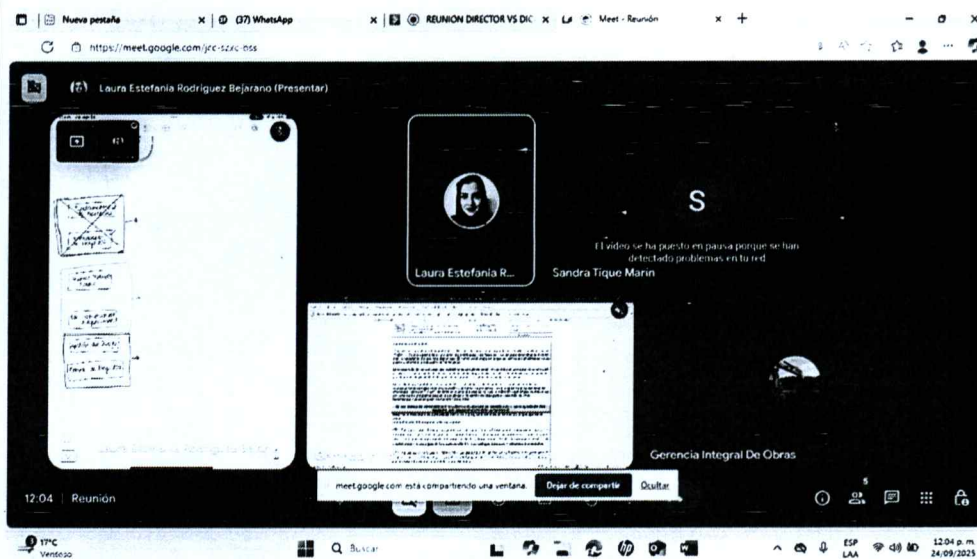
Nueva pestaña
(37) WhatsApp
REUNION DIRECTOR VS DIC
Meet - Reunión
https://meet.google.com/jcc-szxc-bss

Laura Estefanía Rodriguez Bejarano (Presentar)

Laura Estefanía R...

S

El video se ha puesto en pausa porque se han detectado problemas en tu red

Sandra Tique Marin

Gerencia Integral De Obras

12:04 | Reunión

meet.google.com está compartiendo una ventana.
Dejar de compartir
Ocultar

5

17°C
Ventoso
Buscar
ESP
LAA
12:04 p. m.
24/09/2025